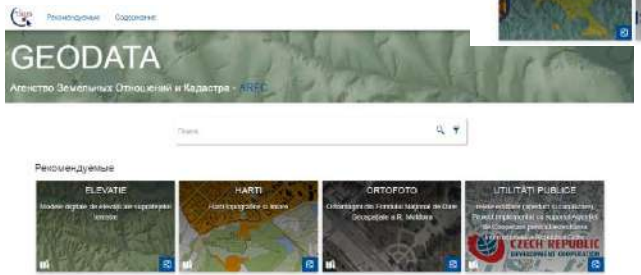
Рекомендуемые Содержание

GEODATA

Агентство Земельных Отношений и Кадастра - ARFC

Поиск

Рекомендуемые

ELEVAȚIE
Modele digitale de elevație ale suprafeței terenului

HARTI
Harti topografice si tematice

ORTOFOTO
Ortoimagini din Fondului Național de Date Geospațiale a R. Moldova

UTILITĂȚI PUBLICE
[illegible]

CZECH REPUBLIC
DEVELOPMENT COOPERATION